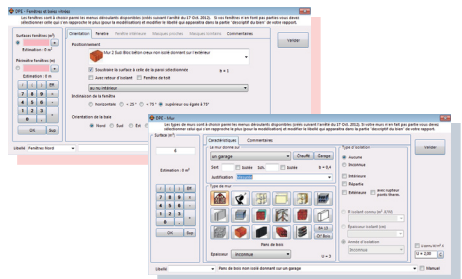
DPE - Fenêtres et baies vitrées

Les fenêtres sont à choisir parmi les menus déroulants disponibles (selon l'arrêté du 17 Oct. 2012). Si vous fenêtres n'en font pas partie vous devez sélectionner celle qui s'en rapproche le plus pour la modélisation et modifier le libellé qui apparaitra dans la partie "descriptif du bien" de votre rapport.

Surface fenêtres (m²)

Estimation : 0 m²

Nombre fenêtres (m)

Estimation : 0 m

OK

Sup

Orientation | Fenêtre | Fenêtre intérieure | Masques proches | Masques lointains | Commentaires

Positionnement

Mur 2 Sud: Bloc béton creux non isolé donnant sur l'extérieur

Valider

b = 1

Soubassure la surface à celle de la paroi sélectionnée

Avec retour d'isolant

Fenêtre de toit

au nu intérieur

Inclinaison de la fenêtre

horizontale

< 25 °

< 75 °

supérieur ou égale à 75°

Orientation de la baie

Nord

Sud

Est

Libellé : Fenêtres Nord

DPE - Mur

Les types de murs sont à choisir parmi les menus déroulants disponibles (selon l'arrêté du 17 Oct. 2012). Si votre mur n'en fait pas partie vous devez sélectionner celui qui s'en rapproche le plus pour la modélisation et modifier le libellé qui apparaitra dans la partie "descriptif du bien" de votre rapport.

Surface (m²)

6

Estimation : 0 m²

OK

Suppr

Caractéristiques | Commentaires

Le mur donne sur

un garage

Chauffé

Garage

Isolé

Non isolé

Isolé

b = 0,4

Justification

Type de mur

Pans de bois

Épaisseur

inconnue

U = 5

Valider

Type d'isolation

inconnue

Inexistence

Intérieure

Répartie

Extérieure

avec isolants posés dessus

R isolant connu (m² K/W)

Épaisseur isolant (cm)

Année d'isolation

Inconnue

U connu W/m² K

Libellé : Pans de bois non isolé donnant sur un garage

Manuel